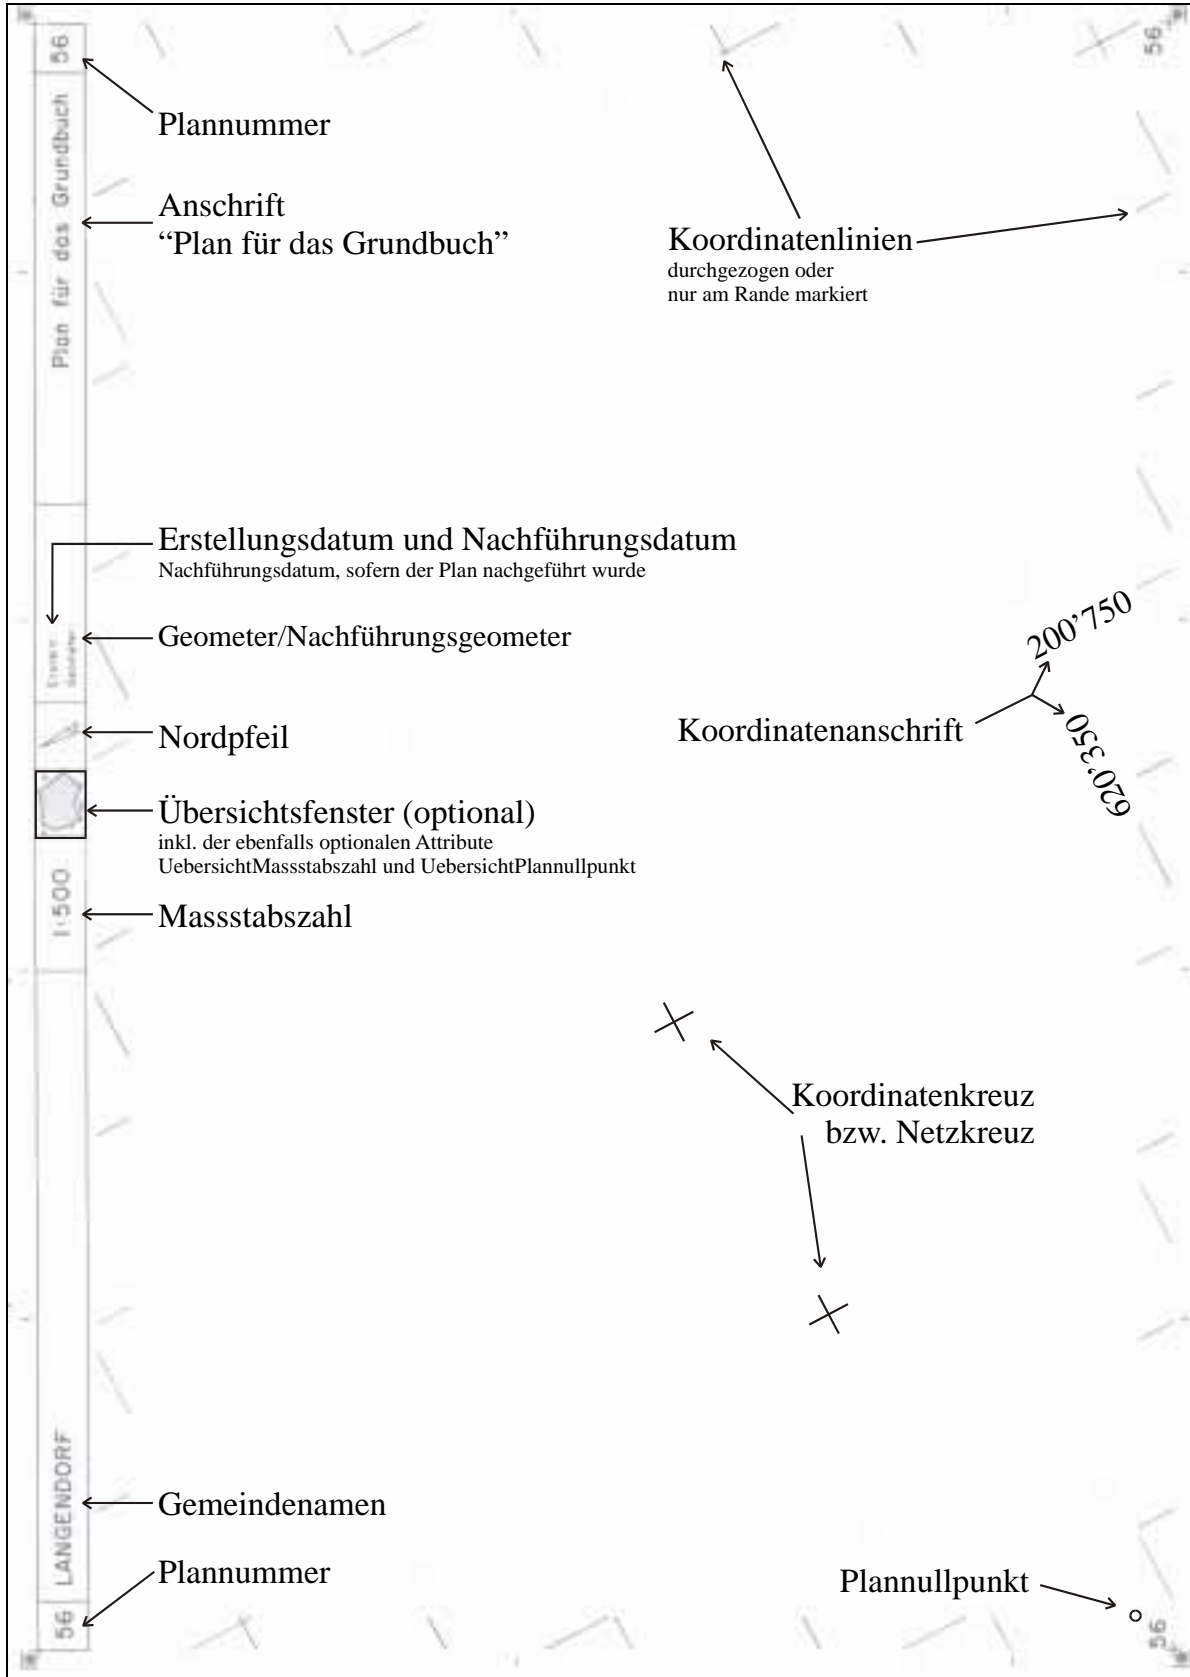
56

Plannummer

Plan für das Grundbuch

Anschrift
"Plan für das Grundbuch"

56

Koordinatenlinien
durchgezogen oder
nur am Rande markiert

Erstellungsdatum und Nachführungsdatum
Nachführungsdatum, sofern der Plan nachgeführt wurde

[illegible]

Geometer/Nachführungsgeometer

200'750

Koordinatenanschrift

620'350

Nordpfeil

Übersichtsfenster (optional)
inkl. der ebenfalls optionalen Attribute
UebersichtMassstabszahl und UebersichtPlannullpunkt

1:500

Massstabszahl

Koordinatenkreuz
bzw. Netzkreuz

LANGENDORF

Gemeindenamen

Plannummer

56

Plannullpunkt

56